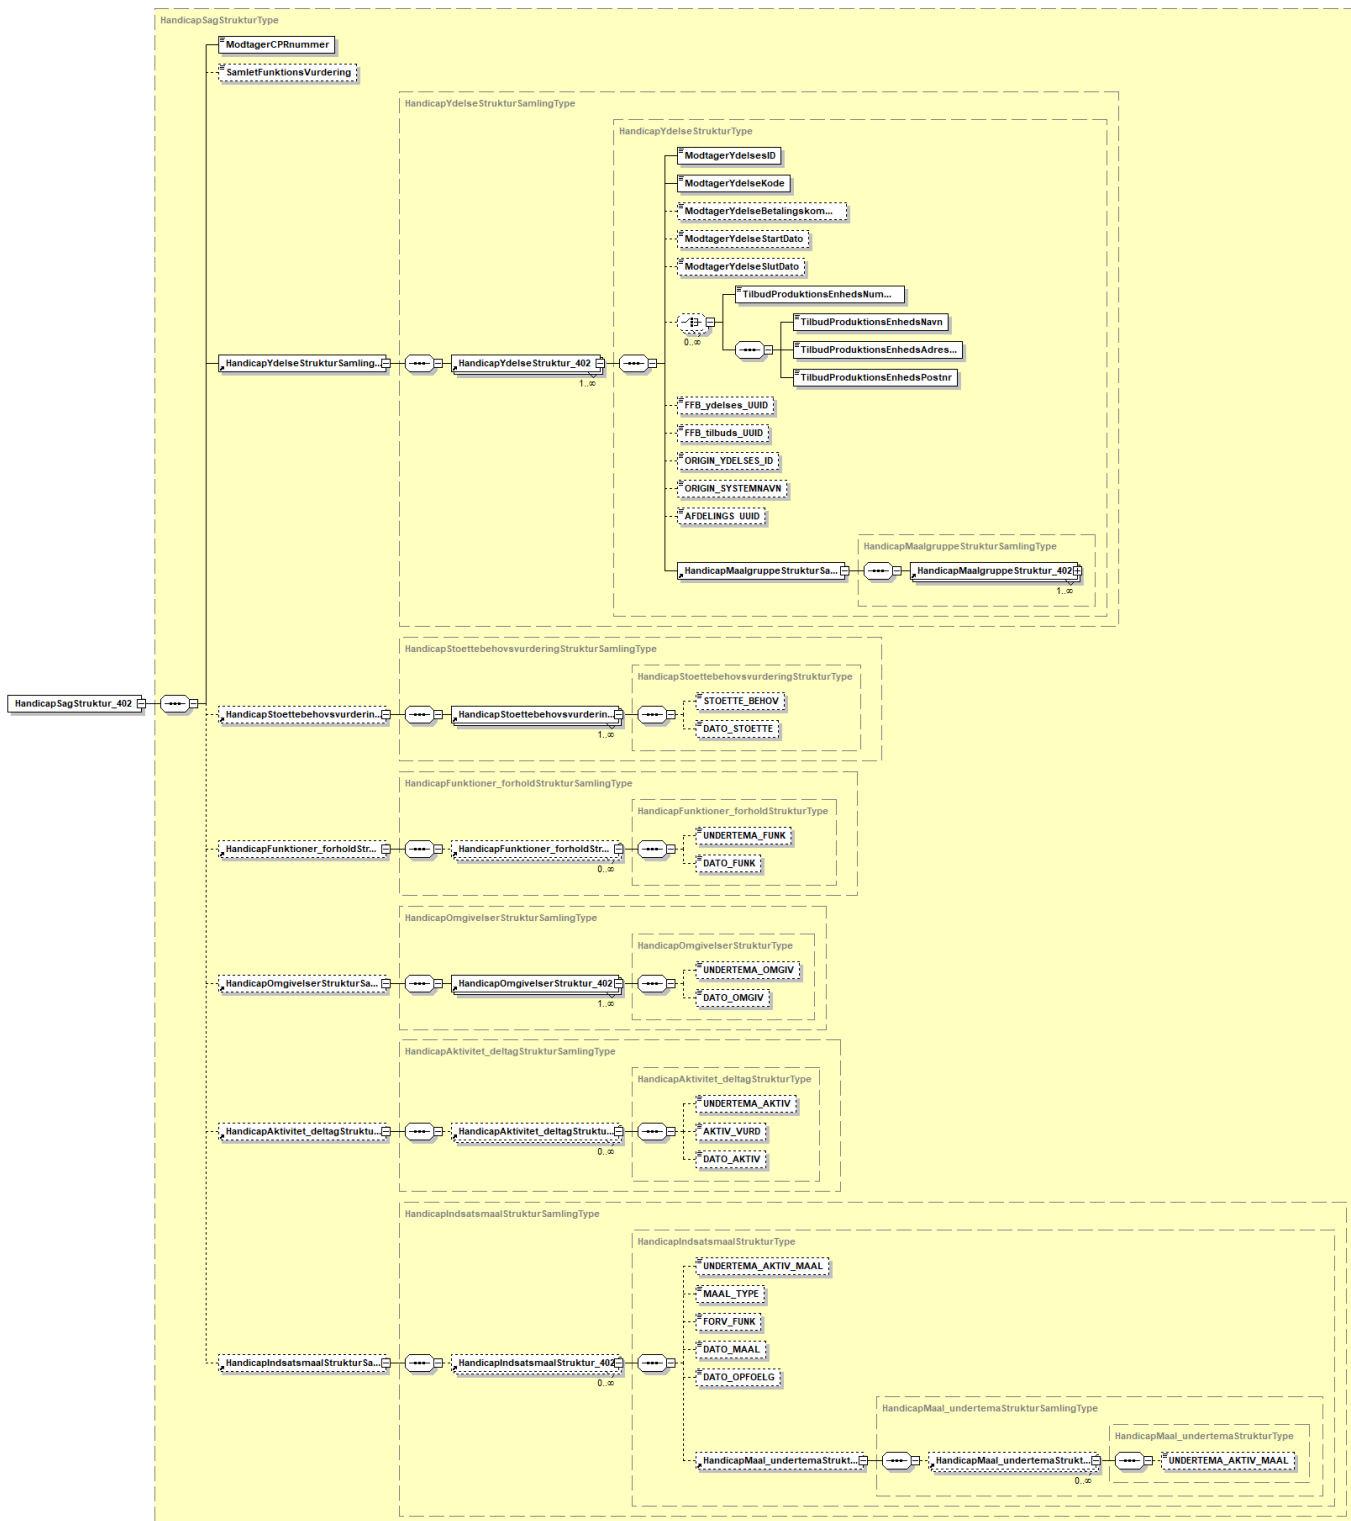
HandicapSagStrukturType

ModtagerCPRnummer

SamletFunktionsVurdering

HandicapYdelseStrukturSamlingType

HandicapYdelseStrukturType

ModtagerYdelsesID

ModtagerYdelseKode

ModtagerYdelseBetalingskom...

ModtagerYdelseStartDato

ModtagerYdelseSlutDato

TilbudProduktionsEnhedsNum...

0..∞

TilbudProduktionsEnhedsNavn

TilbudProduktionsEnhedsAdres...

TilbudProduktionsEnhedsPostnr

HandicapYdelseStrukturSamling...

HandicapYdelseStruktur_402

1..∞

FFB_ydelses_UUID

FFB_tilbuds_UUID

ORIGIN_YDELSES_ID

ORIGIN_SYSTEMNAVN

AFDELINGS_UUID

HandicapMaalgruppeStrukturSamlingType

HandicapMaalgruppeStrukturSa...

HandicapMaalgruppeStruktur_402

1..∞

HandicapStoettebehovsvurderingStrukturSamlingType

HandicapStoettebehovsvurderingStrukturType

HandicapSagStruktur_402

HandicapStoettebehovsvurderin...

HandicapStoettebehovsvurderin...

1..∞

STOETTE_BEHOV

DATO_STOETTE

HandicapFunktioner_forholdStrukturSamlingType

HandicapFunktioner_forholdStrukturType

HandicapFunktioner_forholdStr...

HandicapFunktioner_forholdStr...

0..∞

UNDERTEMA_FUNK

DATO_FUNK

HandicapOmgivelserStrukturSamlingType

HandicapOmgivelserStrukturType

HandicapOmgivelserStrukturSa...

HandicapOmgivelserStruktur_402

1..∞

UNDERTEMA_OMGIV

DATO_OMGIV

HandicapAktivitet_deltagStrukturSamlingType

HandicapAktivitet_deltagStrukturType

HandicapAktivitet_deltagStruktu...

HandicapAktivitet_deltagStruktu...

0..∞

UNDERTEMA_AKTIV

AKTIV_VURD

DATO_AKTIV

HandicapIndsatsmaalStrukturSamlingType

HandicapIndsatsmaalStrukturType

UNDERTEMA_AKTIV_MAAL

MAAL_TYPE

FORV_FUNK

DATO_MAAL

DATO_OPFOELG

HandicapIndsatsmaalStrukturSa...

HandicapIndsatsmaalStruktur_402

0..∞

HandicapMaal_undertemaStrukturSamlingType

HandicapMaal_undertemaStrukturType

HandicapMaal_undertemaStrukt...

HandicapMaal_undertemaStrukt...

0..∞

UNDERTEMA_AKTIV_MAAL